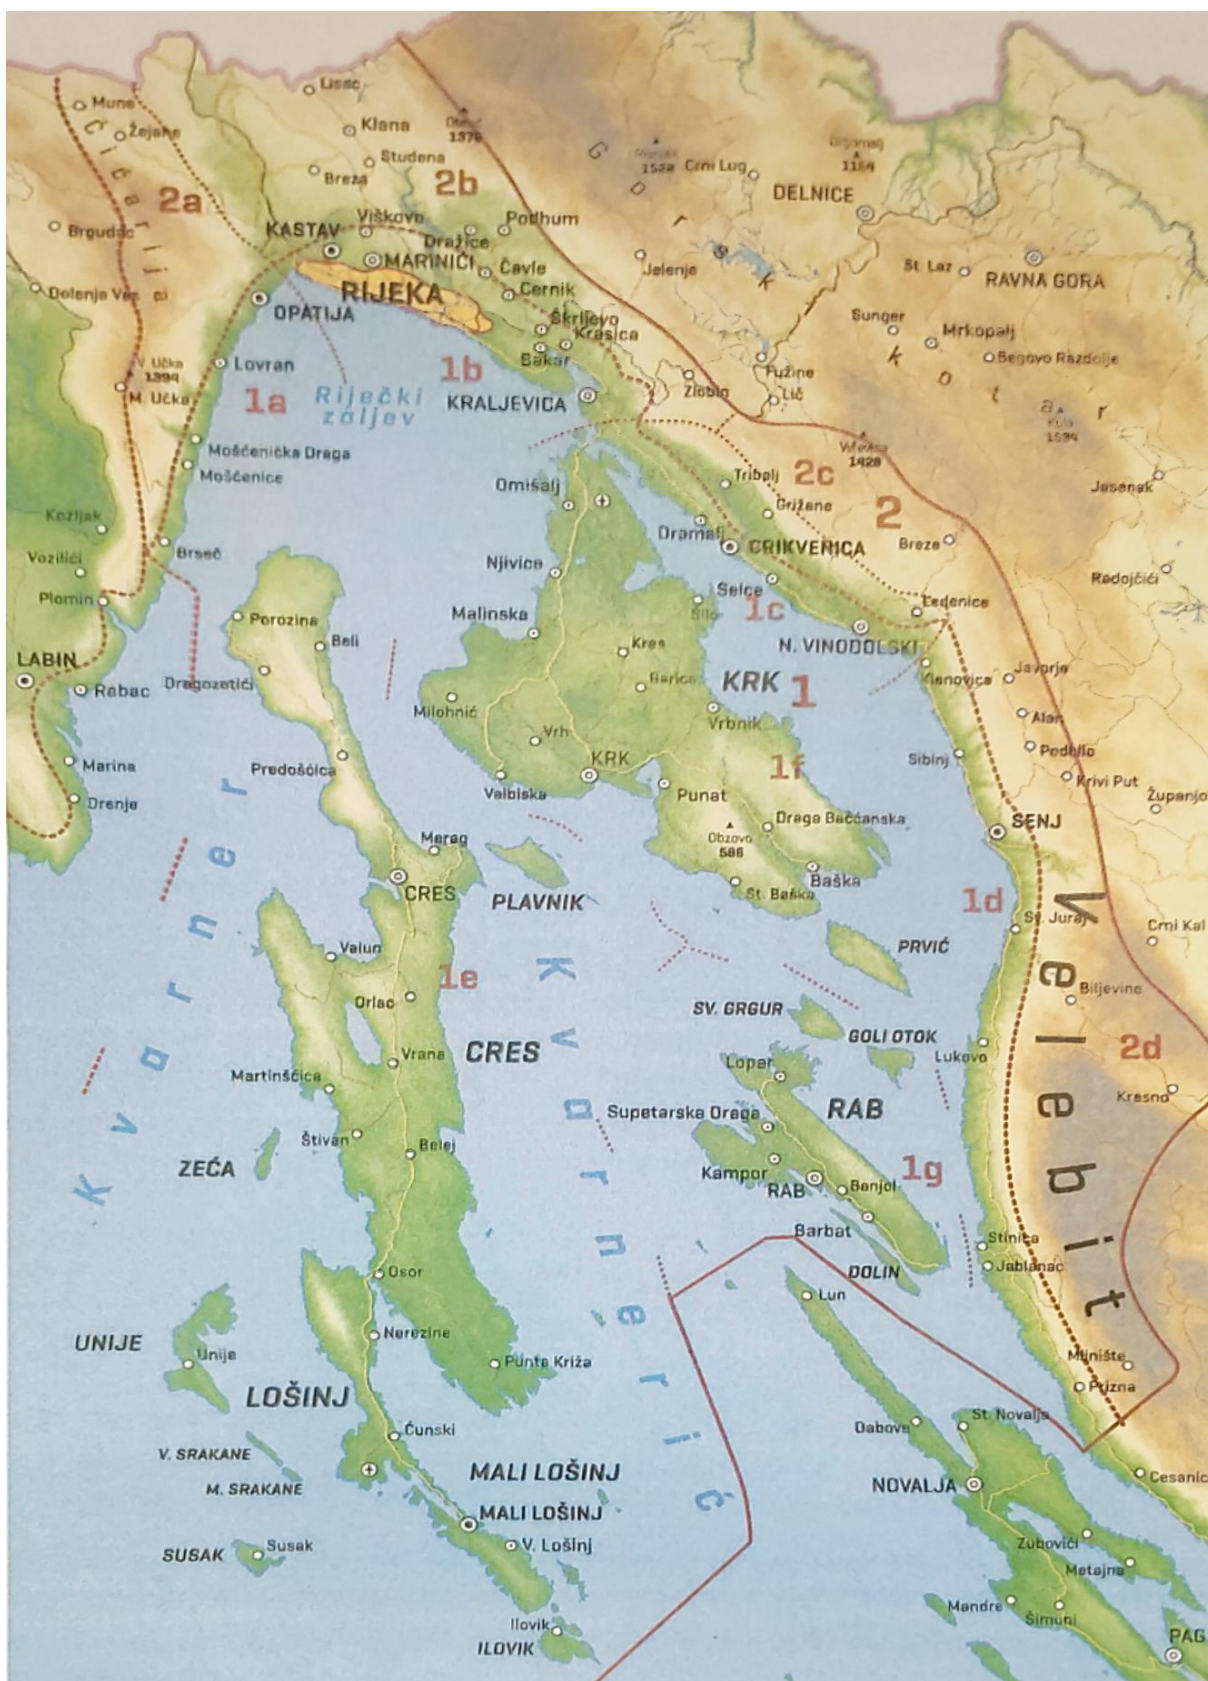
Mune
Žejane
Ćićarija
2a
Brgudac
Dolenje Vas
Lisac
Klana
Obruč 1376
Studena
Breza
2b
KASTAV
Viškovo
Dražice
Podhum
MARINIĆI
Čavle
RIJEKA
Cernik
OPATIJA
Škrljevo
Krasica
Bakar
1b
KRALJEVICA
V. Učka 1399
M. Učka
Lovran
1a
Riječki zaljev
Mošćenička Draga
Mošćenice
Kozljak
Vozilići
Brseč
Plomin
LABIN
Rabac
Gorski kotar
1528
Crni Lug
Risnjak 1134
DELNICE
Jelenje
St. Laz
RAVNA GORA
Sunger
Mrkopalj
Begovo Razdolje
Fužine
Lič
Zlobin
Bjelolasica 1534
Viševica 1428
Tribalj
2c
Grižane
2
Jasenak
Omišalj
Dramalj
CRIKVENICA
Breze
Njivice
Selce
1c
Ledenice
Radojčići
Malinska
Kras
N. VINODOLSKI
Barica
KRK
1
Klenovica
Javorje
Porozina
Beli
Dragozetići
Miholić
Vrbnik
Alan
Vrh
KRK
1f
Sibinj
Pedalj
Krivi Put
Županjo
Marina
Predošćica
Valbiska
Punat
Drenje
Draga Baščanska
SENJ
Obzova 568
Merag
Baška
CRES
PLAVNIK
St. Baška
1d
Kvarner
Sv. Juraj
Crni Kal
Valun
1e
Kvarnerić
PRVIĆ
Velebit
Biljevine
Orlac
SV. GRGUR
GOLI OTOK
Vrana
CRES
Lopar
Lukovo
2d
Martinšćica
Supetarska Draga
RAB
Kresno
Štivan
Belej
ZEĆA
Kampor
RAB
Banjol
1g
Barbat
Stinica
Jablanac
Osor
DOLIN
Lun
UNIJE
Unije
Nerezine
Punta Križa
Miništa
Prizna
LOŠINJ
Čunski
Dabovo
St. Novalja
V. SRAKANE
MALI LOŠINJ
M. SRAKANE
NOVALJA
Cesarica
MALI LOŠINJ
SUSAK
Susak
V. Lošinj
Zubovići
Metajna
Ilovik
ILOVIK
Mandre
Šimuni
PAG